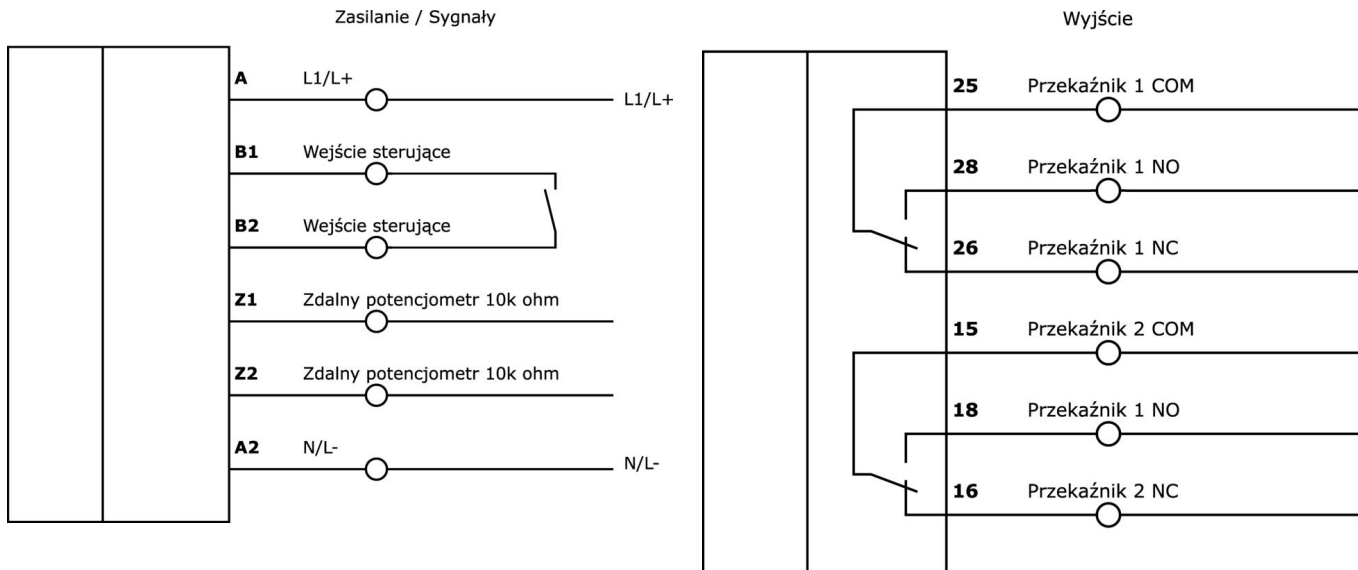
Zasilanie / Sygnały

A L1/L+ L1/L+

B1 Wejście sterujące

B2 Wejście sterujące

Z1 Zdalny potencjometr 10k ohm

Z2 Zdalny potencjometr 10k ohm

A2 N/L- N/L-

Wyjście

25 Przekaźnik 1 COM

28 Przekaźnik 1 NO

26 Przekaźnik 1 NC

15 Przekaźnik 2 COM

18 Przekaźnik 1 NO

16 Przekaźnik 2 NC